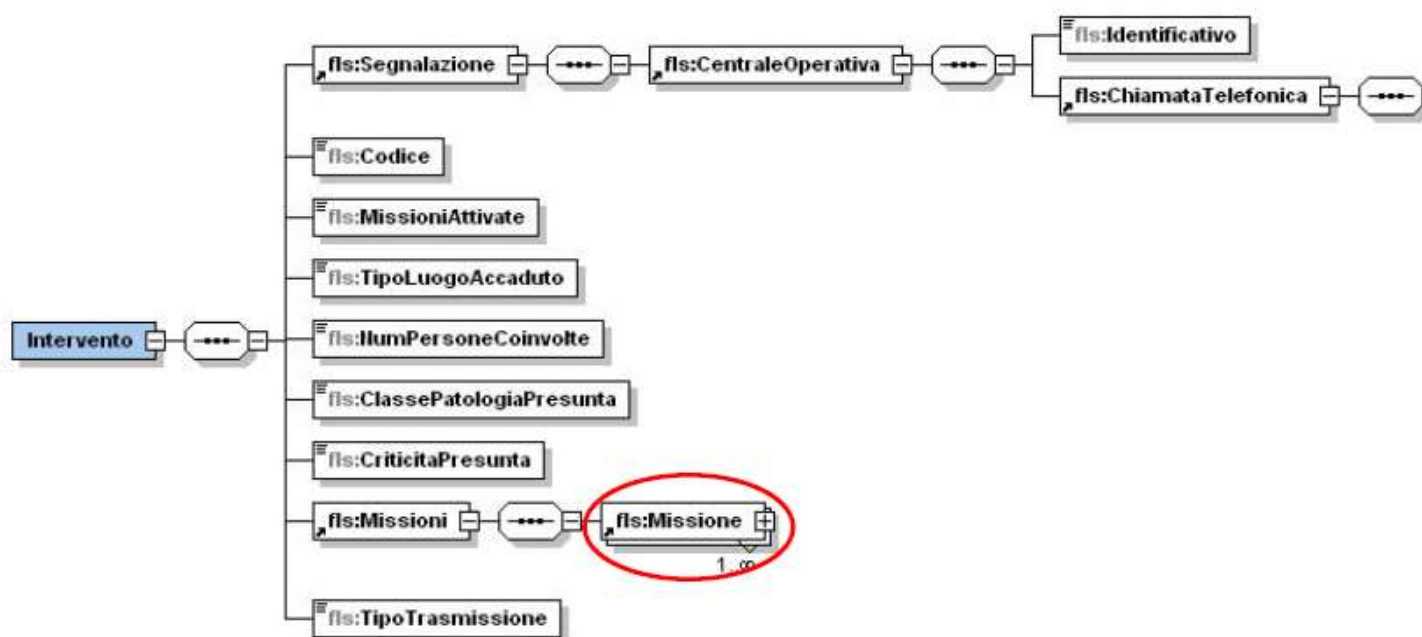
fls:Segnalazione

fls:CentraleOperativa

fls:Identificativo

fls:ChiamataTelefonica

fls:Codice

fls:MissioniAttivate

fls:TipoLuogoAccaduto

Intervento

fls:NumPersoneCoinvolte

fls:ClassePatologiaPresunta

fls:CriticitaPresunta

fls:Missioni

fls:Missione

1..∞

fls:TipoTrasmissione